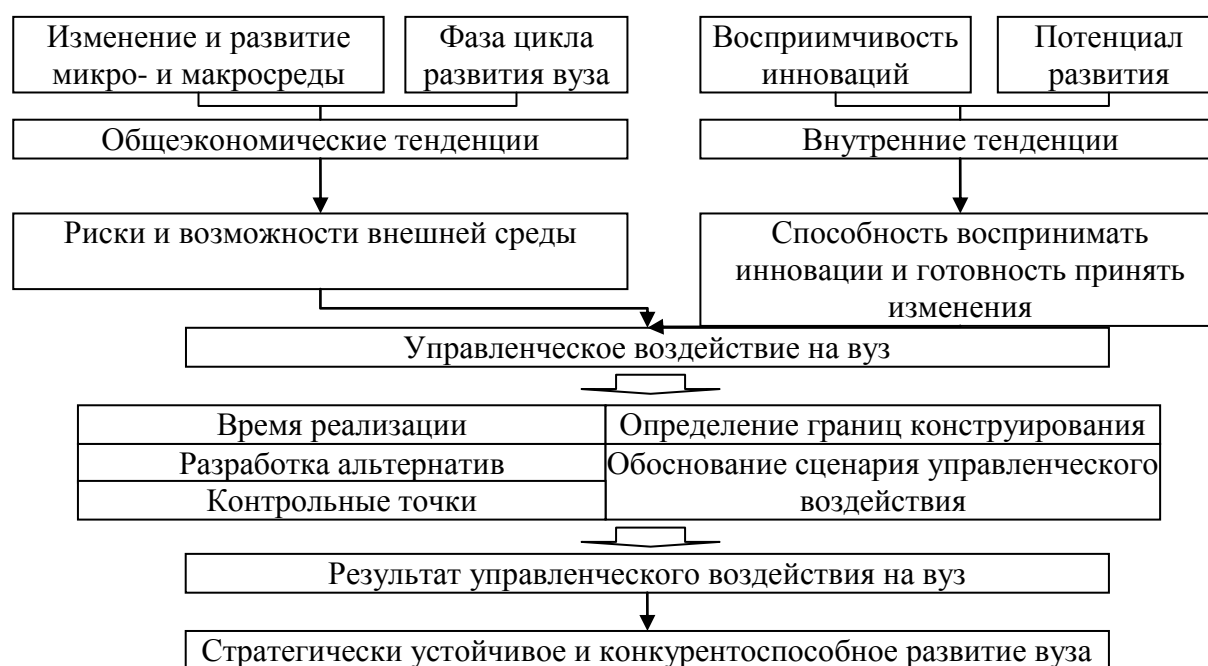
Изменение и развитие микро- и макросреды

Фаза цикла развития вуза

Восприимчивость инноваций

Потенциал развития

Общеэкономические тенденции

Внутренние тенденции

Риски и возможности внешней среды

Способность воспринимать инновации и готовность принять изменения

Управленческое воздействие на вуз

| Время реализации | Определение границ конструирования |
|---|---|
| Разработка альтернатив | Обоснование сценария управленческого воздействия |
| Контрольные точки | |

Результат управленческого воздействия на вуз

Стратегически устойчивое и конкурентоспособное развитие вуза